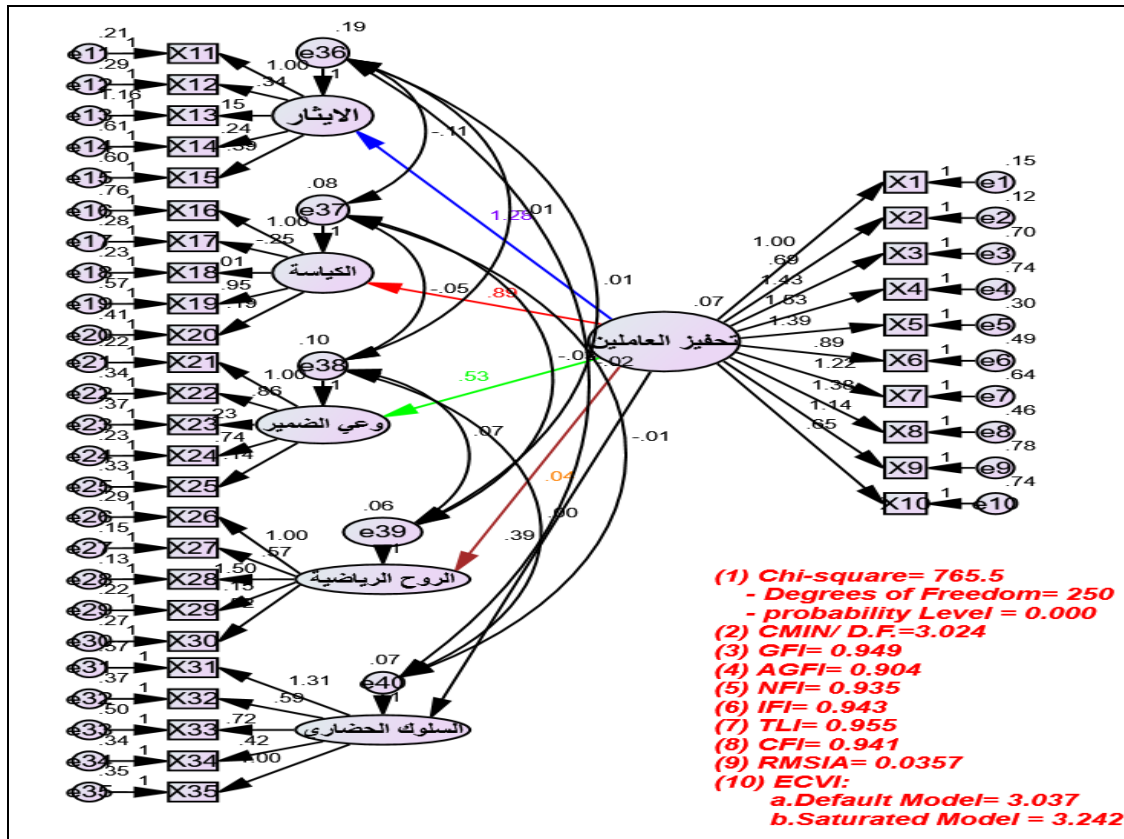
.21 e11 1 X11
.29 e12 1 X12
1.16 e13 1 X13
.61 e14 1 X14
.60 e15 1 X15
.76 e16 1 X16
.28 e17 1 X17
.23 e18 1 X18
.57 e19 1 X19
.41 e20 1 X20
.22 e21 1 X21
.34 e22 1 X22
.37 e23 1 X23
.23 e24 1 X24
.33 e25 1 X25
.29 e26 1 X26
.15 e27 1 X27
.13 e28 1 X28
.22 e29 1 X29
.27 e30 1 X30
.57 e31 1 X31
.37 e32 1 X32
.50 e33 1 X33
.34 e34 1 X34
.35 e35 1 X35

.19 e36 1
1.00 .34 .15 .24 .39
الايثار
-.11

.08 e37 1
1.00 -.25 .01 .95 .19
الكياسة
-.05
.89

.10 e38 1
1.00 .86 .23 .74 .14
وعي الضمير
.53

.06 e39 1
1.00 .57 1.50 1.13 .12
الروح الرياضية
.07
.04

.07 e40 1
1.31 .59 .72 .42 1.00
السلوك الحضاري
.39
.00

1.28
.01
.01
-.02
-.02
-.01

.07
تحفيز العاملين
1.00 .69 1.43 1.53 1.39 .89 1.22 1.38 1.14 .65

X1 1 e1 .15
X2 1 e2 .12
X3 1 e3 .70
X4 1 e4 .74
X5 1 e5 .30
X6 1 e6 .49
X7 1 e7 .64
X8 1 e8 .46
X9 1 e9 .78
X10 1 e10 .74

(1) Chi-square= 765.5
- Degrees of Freedom= 250
- probability Level = 0.000
(2) CMIN/ D.F.=3.024
(3) GFI= 0.949
(4) AGFI= 0.904
(5) NFI= 0.935
(6) IFI= 0.943
(7) TLI= 0.955
(8) CFI= 0.941
(9) RMSIA= 0.0357
(10) ECVI:
a.Default Model= 3.037
b.Saturated Model = 3.242